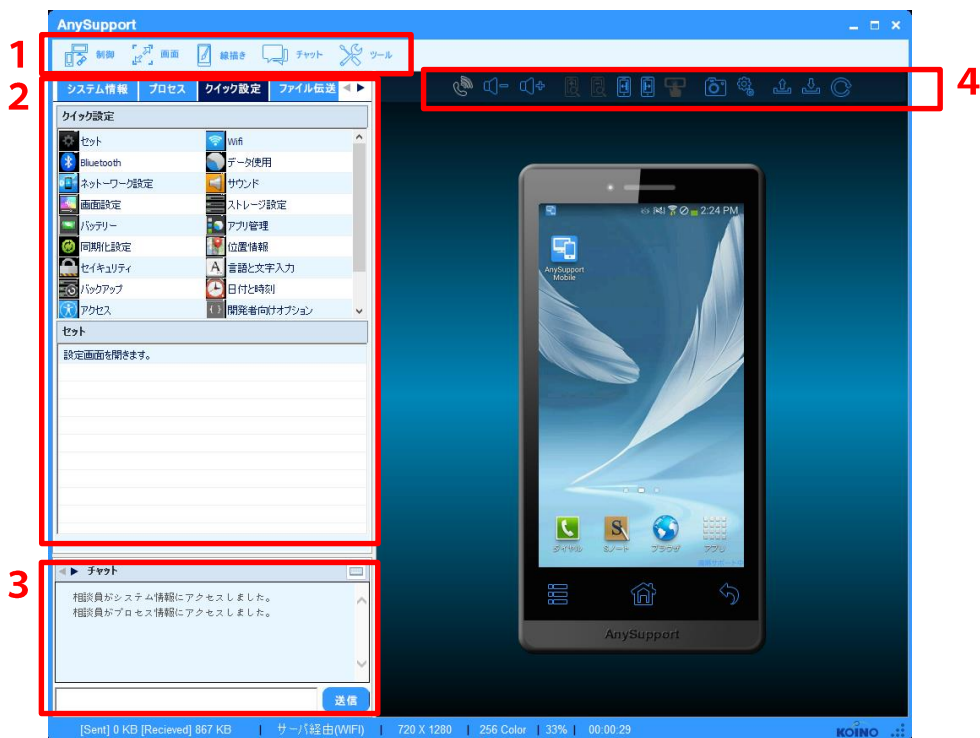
AnySupport

1

制御 画面 線描き チャット ツール

2

システム情報 プロセス クイック設定 ファイル伝送

4

クイック設定

| | |
|---|---|
| セット | Wifi |
| Bluetooth | データ使用 |
| ネットワーク設定 | サウンド |
| 画面設定 | ストレージ設定 |
| バッテリー | アプリ管理 |
| 同期化設定 | 位置情報 |
| セイキュリティ | 言語と文字入力 |
| バックアップ | 日付と時刻 |
| アクセス | 開発者向けオプション |

セット

設定画面を開きます。

2:24 PM

AnySupport Mobile

ダイヤル Sノート ブラウザ アプリ

AnySupport

3

チャット

相談員がシステム情報にアクセスしました。
相談員がプロセス情報にアクセスしました。

送信

[Sent] 0 KB [Recieved] 867 KB | サーバ経由(WIFI) | 720 X 1280 | 256 Color | 33% | 00:00:29

KOINO